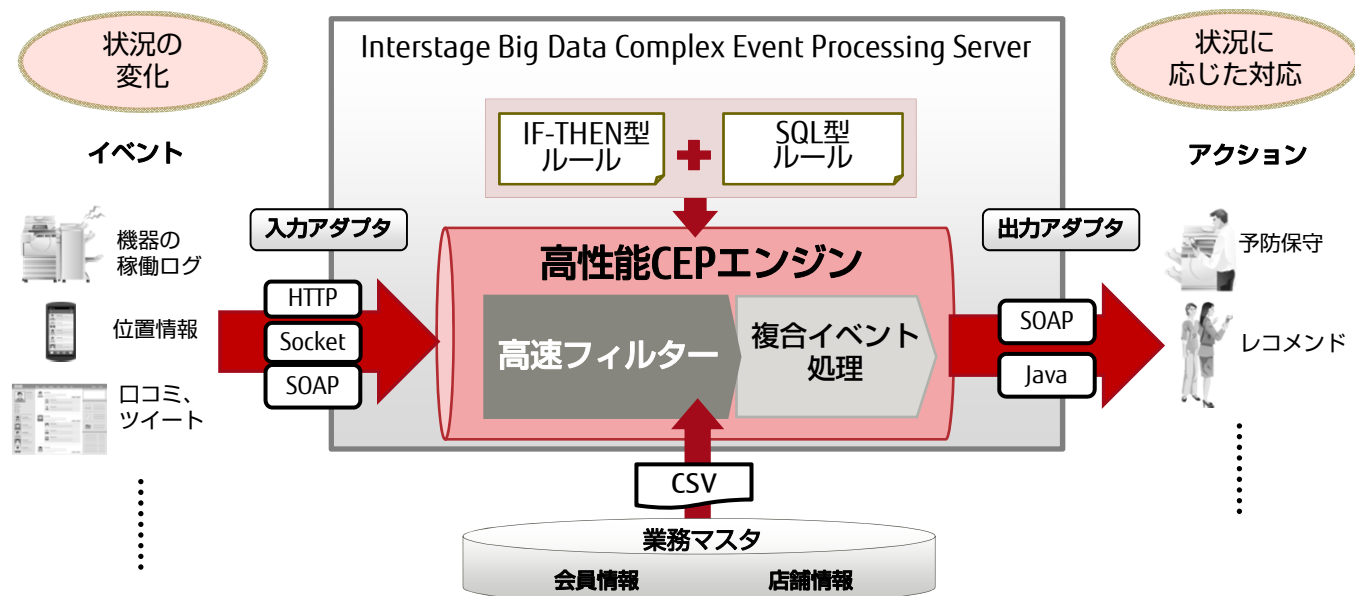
状況の変化

イベント

機器の稼働ログ

位置情報

口コミ、ツイート

Interstage Big Data Complex Event Processing Server

IF-THEN型ルール

SQL型ルール

入力アダプタ

HTTP

Socket

SOAP

高性能CEPエンジン

高速フィルター

複合イベント処理

CSV

業務マスタ

会員情報

店舗情報

出力アダプタ

SOAP

Java

状況に応じた対応

アクション

予防保守

レコメンド